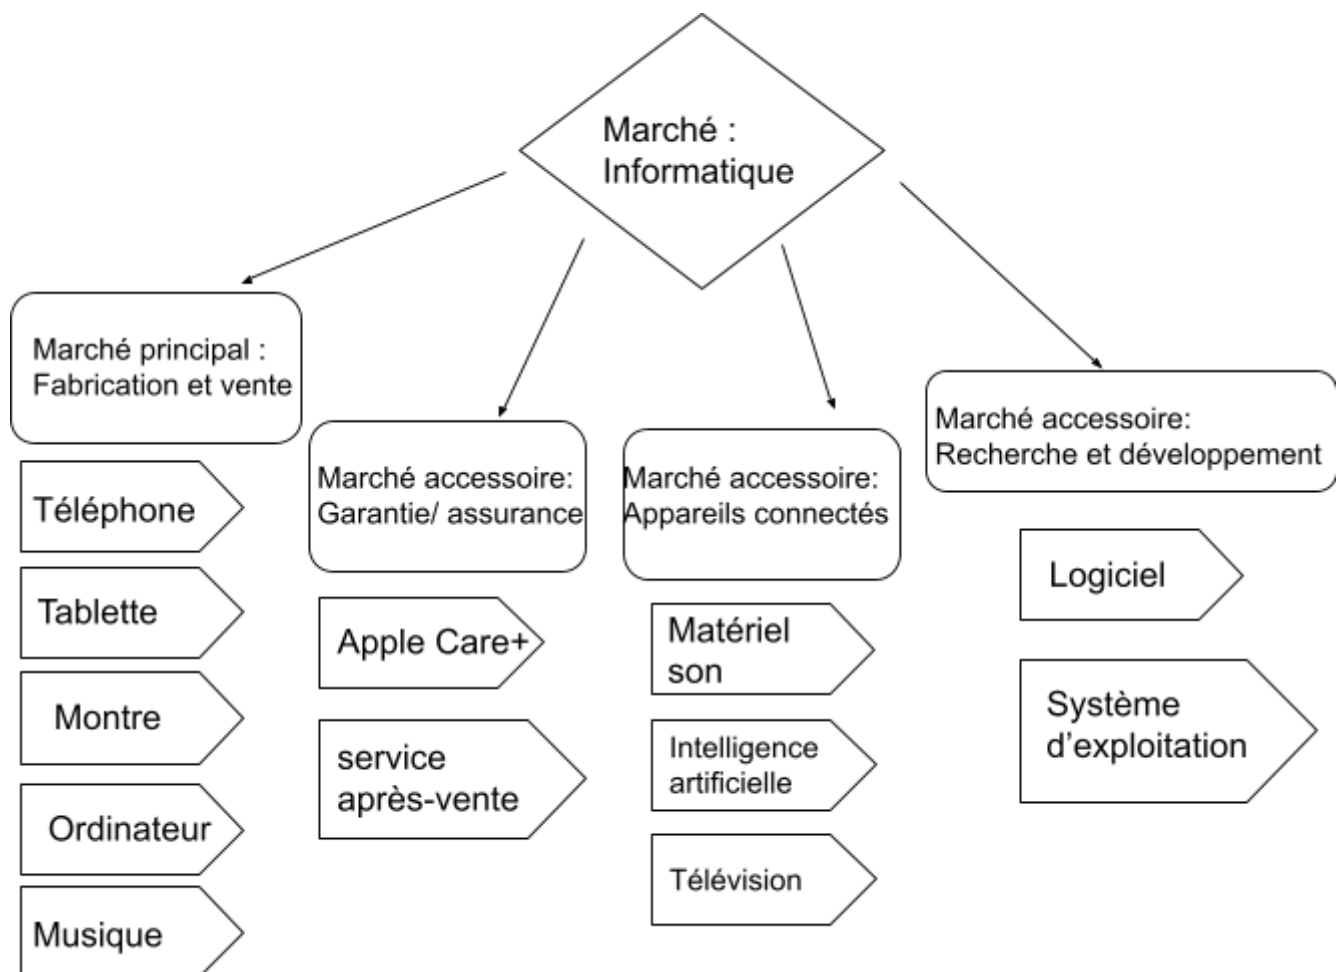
Marché : Informatique

Marché principal : Fabrication et vente

Téléphone

Tablette

Montre

Ordinateur

Musique

Marché accessoire: Garantie/ assurance

Apple Care+

service après-vente

Marché accessoire: Appareils connectés

Matériel son

Intelligence artificielle

Télévision

Marché accessoire: Recherche et développement

Logiciel

Système d'exploitation